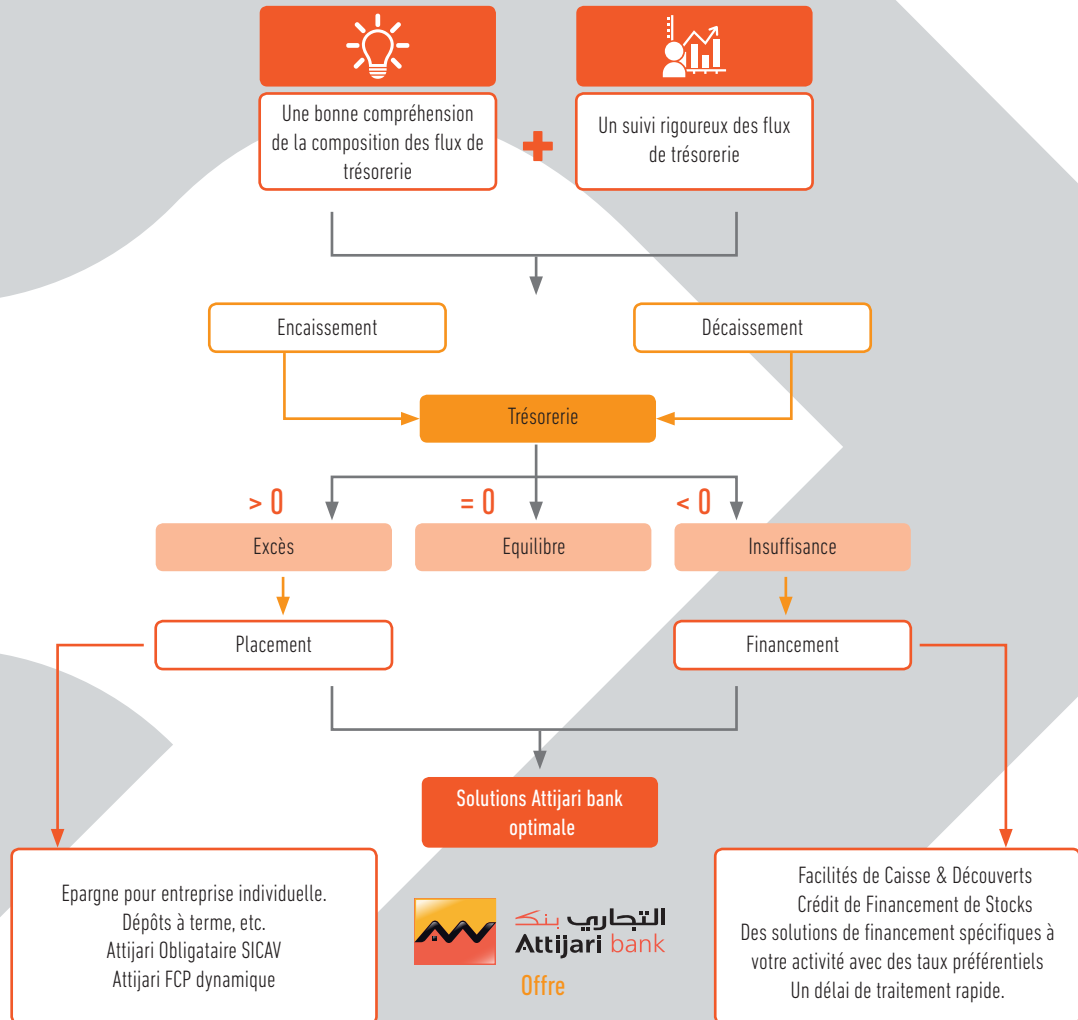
Une bonne compréhension de la composition des flux de trésorerie

Un suivi rigoureux des flux de trésorerie

Encaissement

Décaissement

Trésorerie

> 0

= 0

< 0

Excès

Equilibre

Insuffisance

Placement

Financement

Solutions Attijari bank optimale

Epargne pour entreprise individuelle.
Dépôts à terme, etc.
Attijari Obligataire SICAV
Attijari FCP dynamique

التجاري بنك
Attijari bank

Offre

Facilités de Caisse & Découverts
Crédit de Financement de Stocks
Des solutions de financement spécifiques à votre activité avec des taux préférentiels
Un délai de traitement rapide.